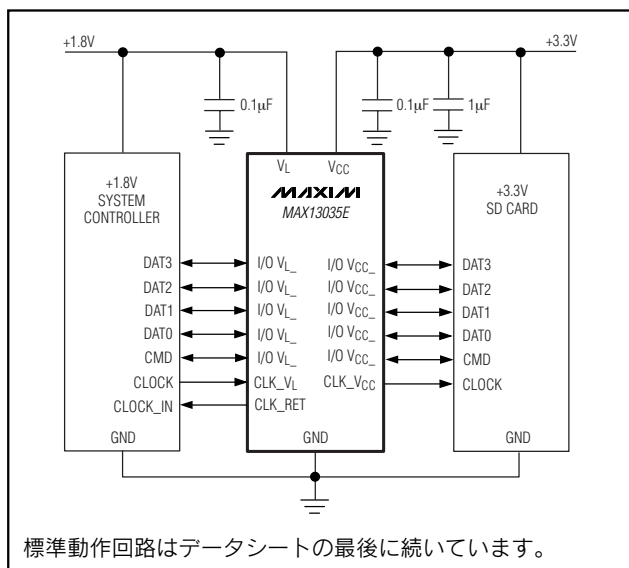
+1.8V

+3.3V

0.1μF

0.1μF

1μF

+1.8V
SYSTEM
CONTROLLER

$V_L$

$V_{CC}$

MAXIM

MAX13035E

+3.3V
SD CARD

DAT3

DAT2

DAT1

DAT0

CMD

CLOCK

CLOCK_IN

I/O $V_{L\_}$

I/O $V_{L\_}$

I/O $V_{L\_}$

I/O $V_{L\_}$

I/O $V_{L\_}$

CLK_$V_L$

CLK_RET

I/O $V_{CC\_}$

I/O $V_{CC\_}$

I/O $V_{CC\_}$

I/O $V_{CC\_}$

I/O $V_{CC\_}$

CLK_$V_{CC}$

DAT3

DAT2

DAT1

DAT0

CMD

CLOCK

GND

GND

GND

標準動作回路はデータシートの最後に続いています。